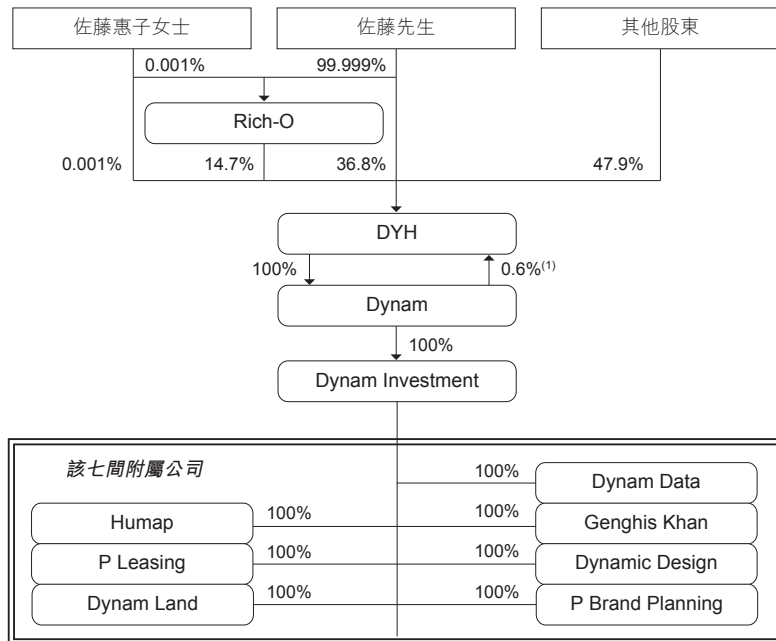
佐藤惠子女士

佐藤先生

其他股東

0.001%

99.999%

Rich-O

0.001%

14.7%

36.8%

47.9%

DYH

100%

$0.6\%^{(1)}$

Dynam

100%

Dynam Investment

該七間附屬公司

100%

Dynam Data

Humap

100%

100%

Genghis Khan

P Leasing

100%

100%

Dynamic Design

Dynam Land

100%

100%

P Brand Planning